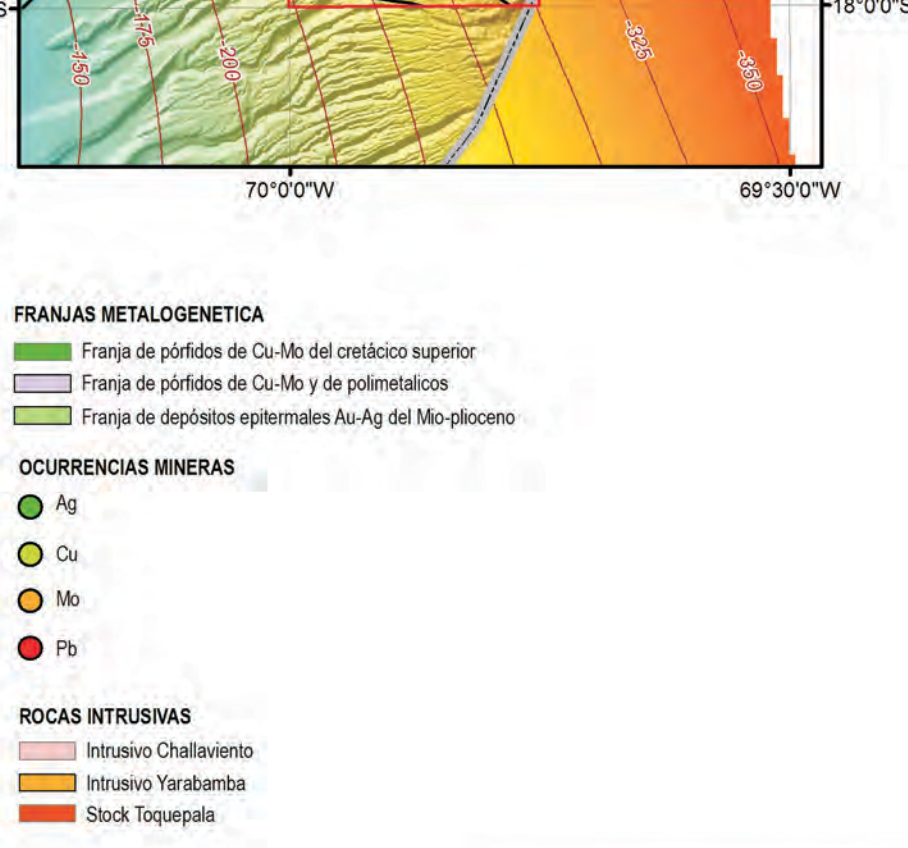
-150
-175
-200
-325
-350
18°0'0"S
70°0'0"W
69°30'0"W

FRANJAS METALOGENETICA
Franja de pórfidos de Cu-Mo del cretácico superior
Franja de pórfidos de Cu-Mo y de polimetalicos
Franja de depósitos epitermales Au-Ag del Mio-plioceno

OCURRENCIAS MINERAS
Ag
Cu
Mo
Pb

ROCAS INTRUSIVAS
Intrusivo Challaviento
Intrusivo Yarabamba
Stock Toquepala